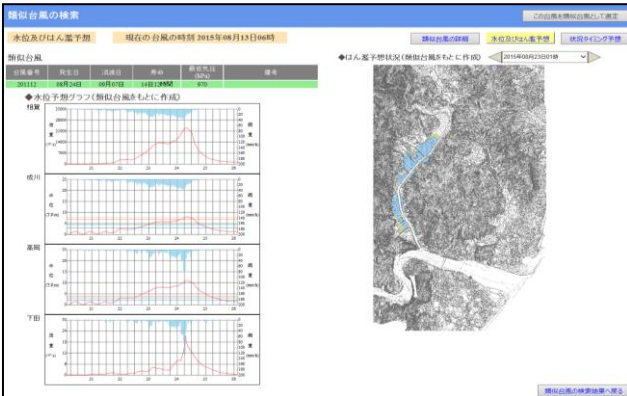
類似台風の検索

この台風を類似台風として選定

水位及びはん濫予想

現在の 台風の時刻 2015年08月13日06時

類似台風の詳細

水位及びはん濫予想

状況タイミング予想

類似台風

| 台風番号 | 発生日 | 消滅日 | 寿命 | 最低気圧(hPa) | 備考 |
|---|---|---|---|---|---|
| 201112 | 08月24日 | 09月07日 | 14日13時間 | 970 | |

◆水位予想グラフ(類似台風をもとに作成)

相賀

流量

雨量

成川

水位

雨量

高岡

水位

雨量

下田

流量

雨量

◆はん濫予想状況(類似台風をもとに作成)

2015年08月23日01時

類似台風の検索結果へ戻る